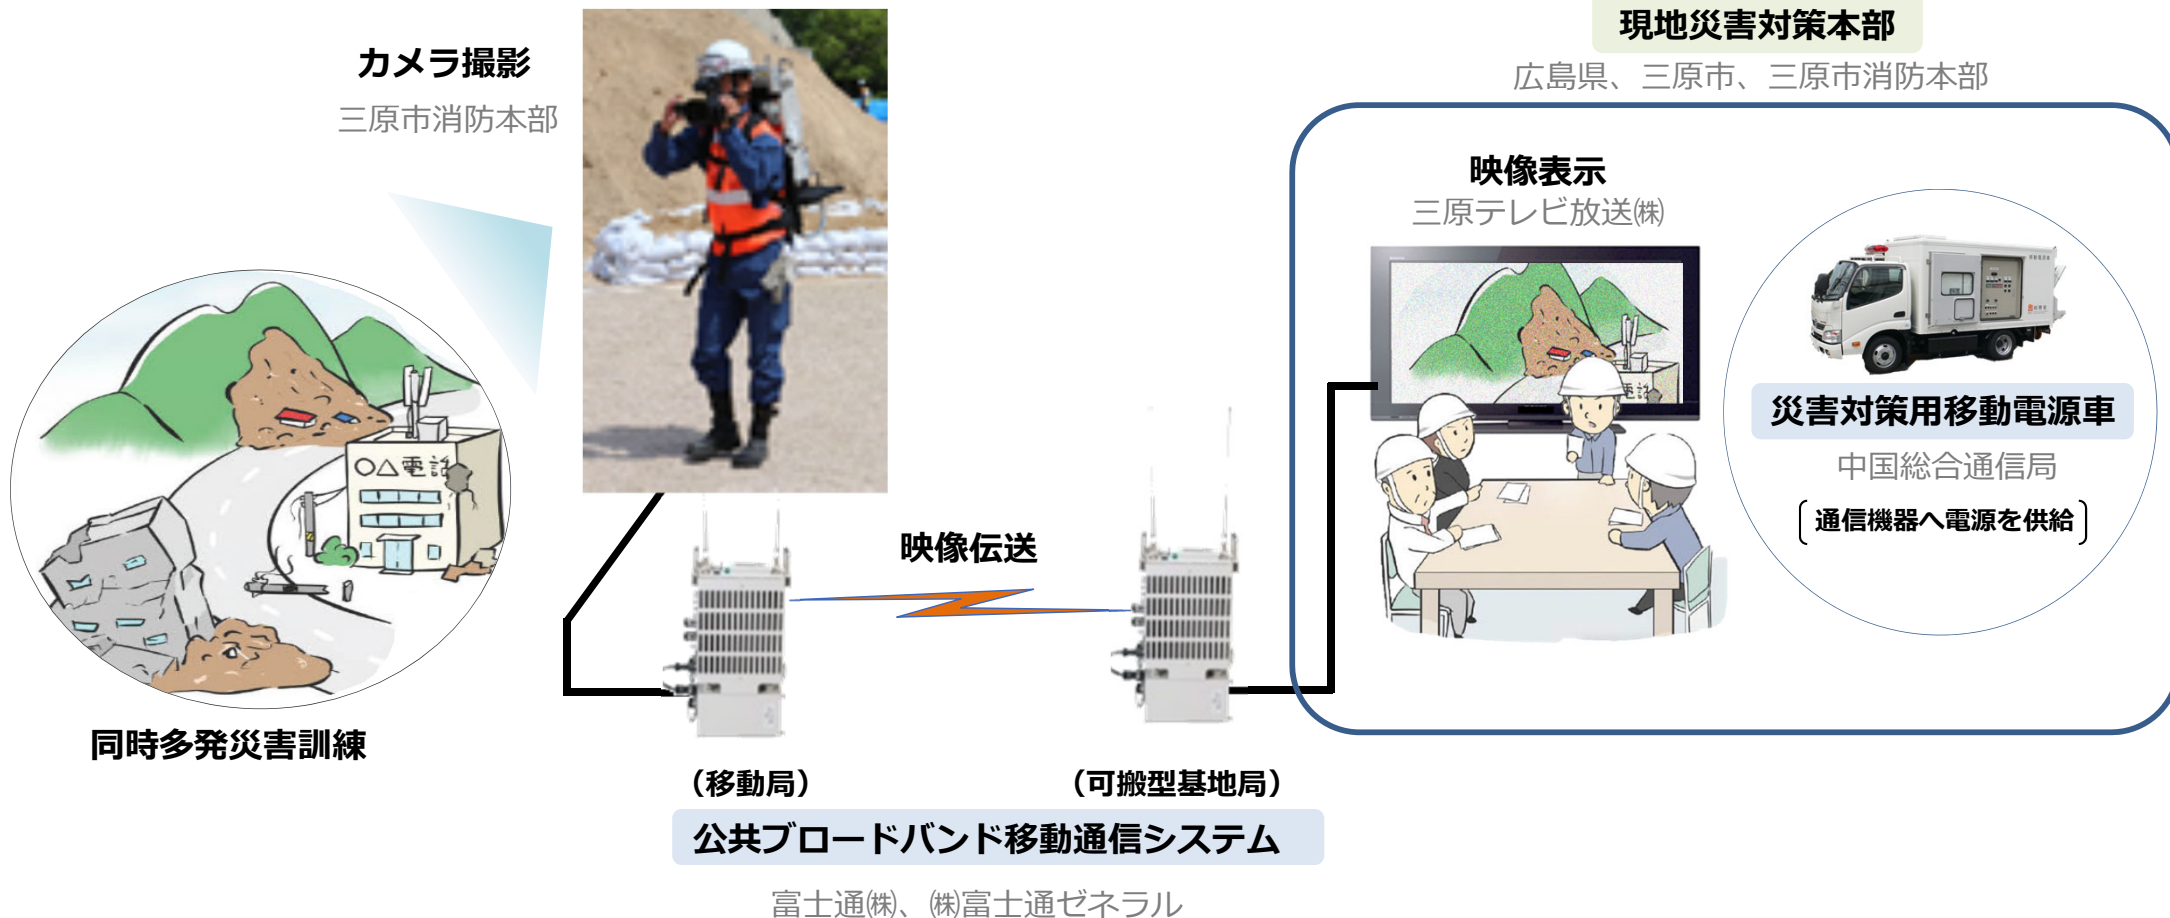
カメラ撮影
三原市消防本部

現地災害対策本部
広島県、三原市、三原市消防本部

映像表示
三原テレビ放送㈱

災害対策用移動電源車
中国総合通信局
〔通信機器へ電源を供給〕

○△電話

同時多発災害訓練

映像伝送

（移動局）

（可搬型基地局）

公共ブロードバンド移動通信システム
富士通㈱、㈱富士通ゼネラル